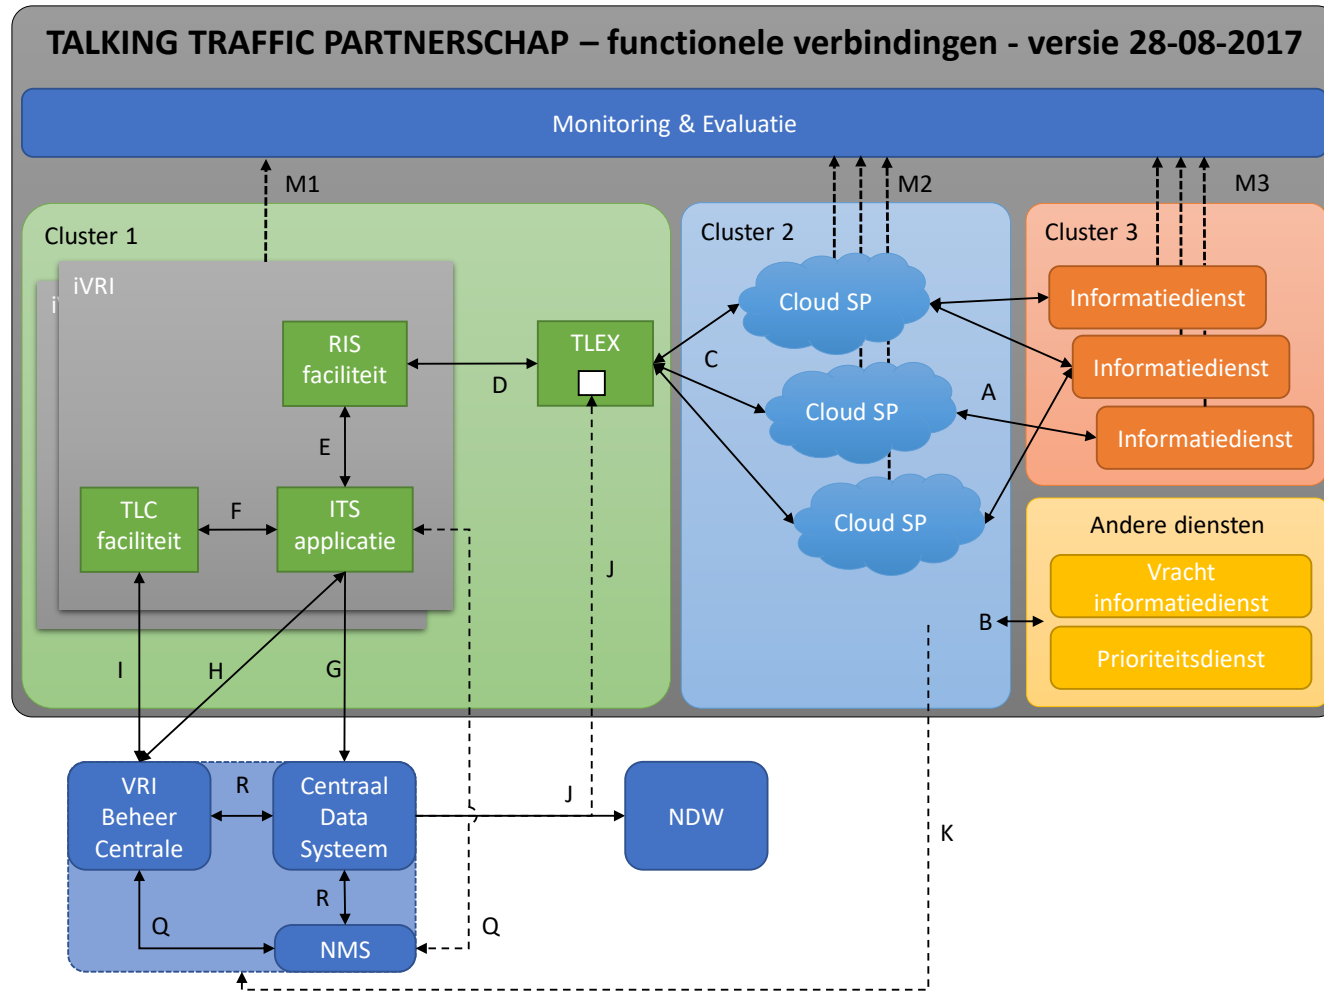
TALKING TRAFFIC PARTNERSCHAP – functionele verbindingen - versie 28-08-2017

Monitoring & Evaluatie

M1

M2

M3

Cluster 1

iVRI

RIS faciliteit

TLEX

D

E

TLC faciliteit

F

ITS applicatie

J

I

H

G

Cluster 2

Cloud SP

C

Cloud SP

A

Cloud SP

Cluster 3

Informatiedienst

Informatiedienst

Informatiedienst

Andere diensten

Vracht informatiedienst

Prioriteitsdienst

B

VRI Beheer Centrale

R

Centraal Data Systeem

J

NDW

K

R

Q

NMS

Q